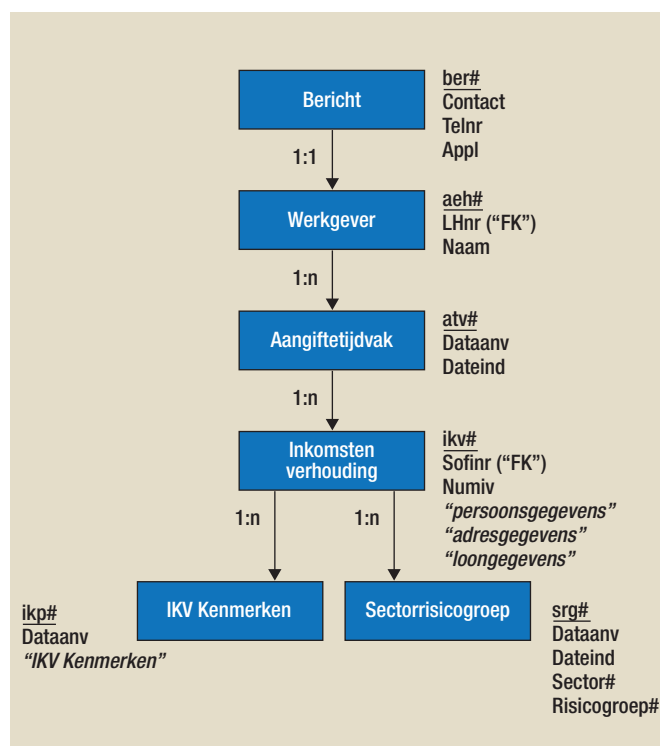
Bericht

ber#
Contact
Telnr
Appl

1:1

Werkgever

aeh#
LHnr ("FK")
Naam

1:n

Aangiftetijdvak

atv#
Dataanv
Dateind

1:n

Inkomsten verhouding

ikv#
Sofinr ("FK")
Numiv
*"persoonsgegevens"*
*"adresgegevens"*
*"loongegevens"*

1:n

1:n

IKV Kenmerken

Sectorrisicogroep

ikp#
Dataanv
*"IKV Kenmerken"*

srg#
Dataanv
Dateind
Sector#
Risicogroep#